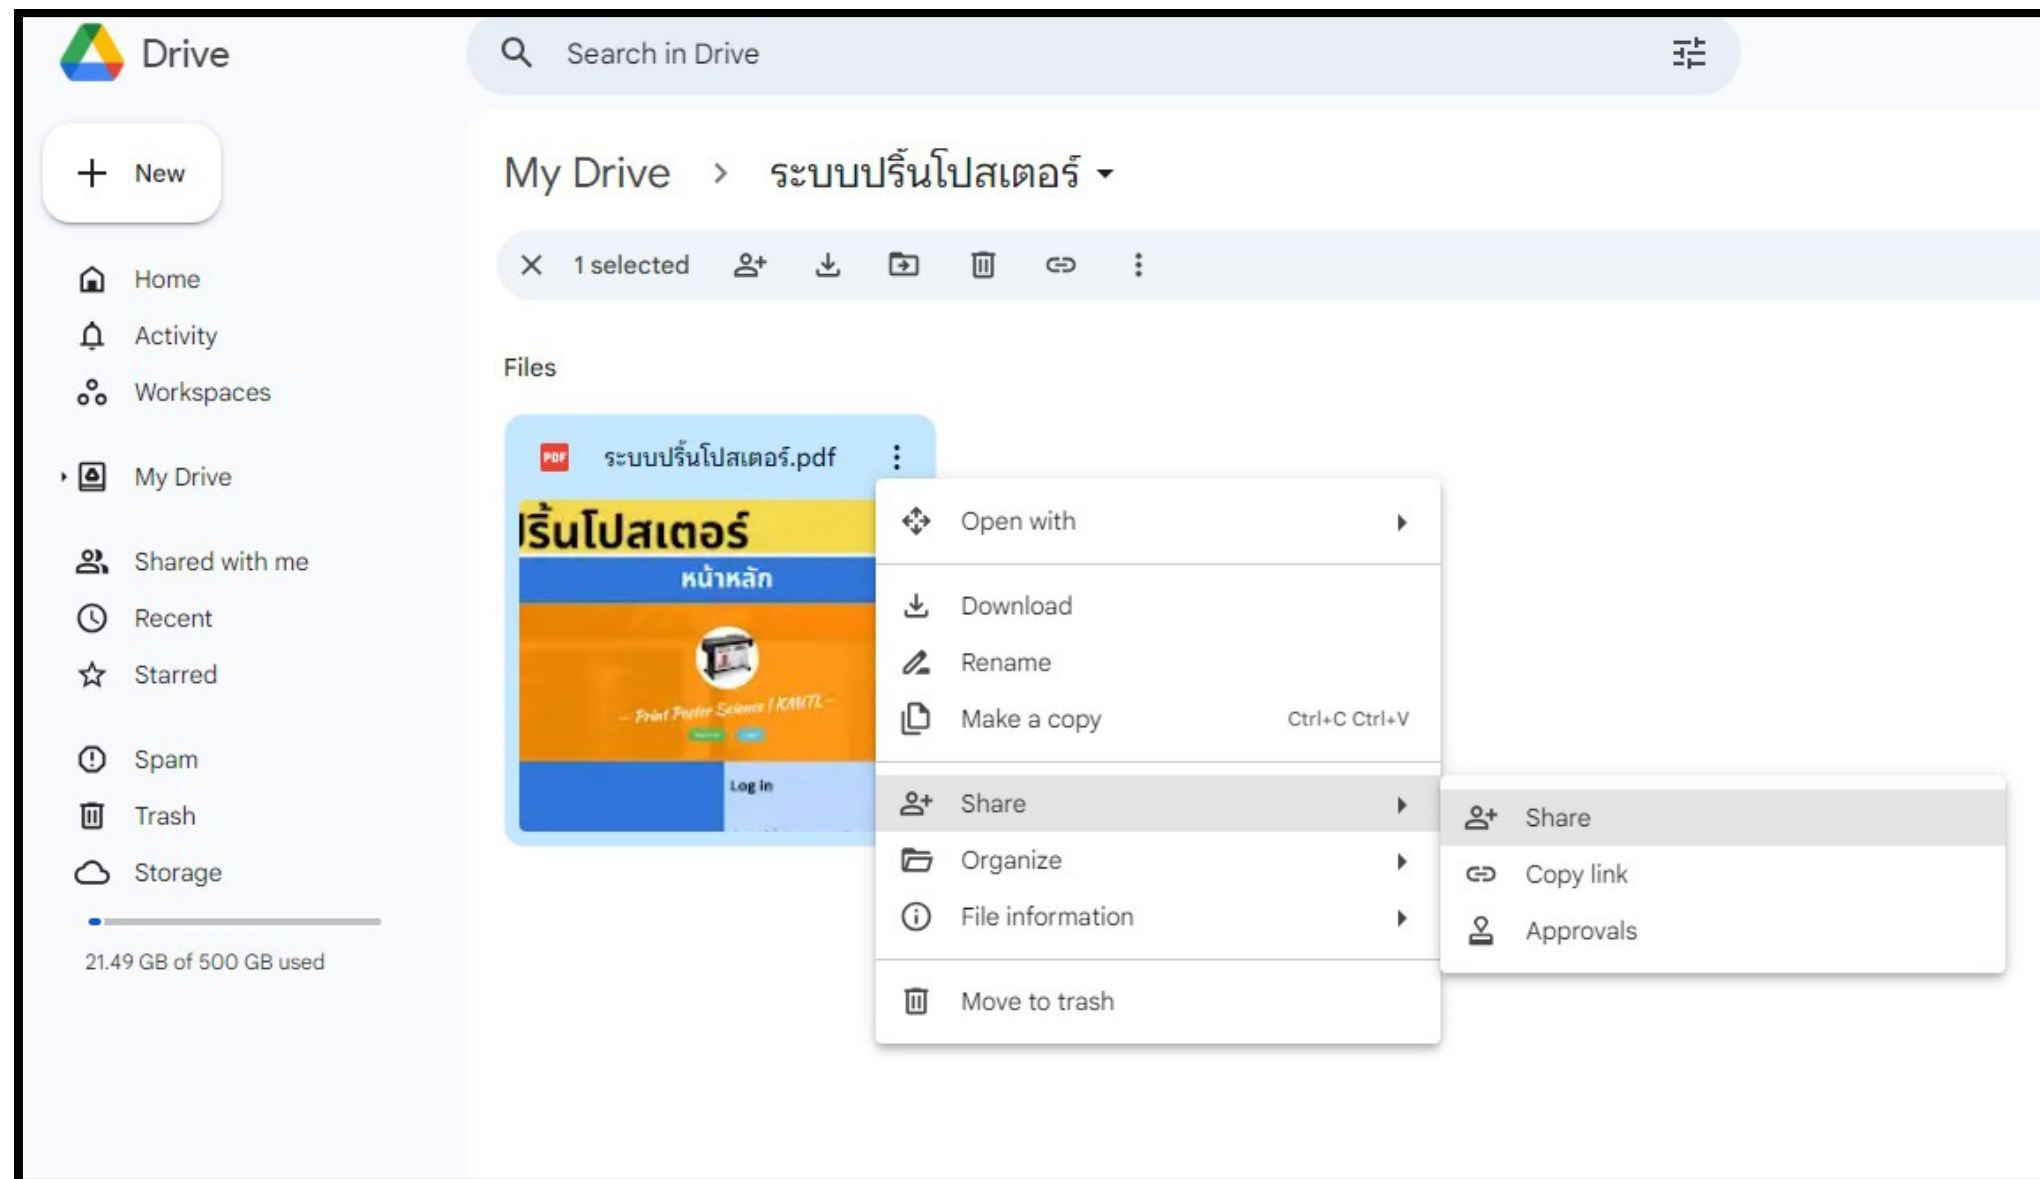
Drive

Search in Drive

New

Home
Activity
Workspaces

My Drive

Shared with me
Recent
Starred

Spam
Trash
Storage

21.49 GB of 500 GB used

My Drive > ระบบปริ้นโปสเตอร์

1 selected

Files

PDF ระบบปริ้นโปสเตอร์.pdf

ริ้นโปสเตอร์
หน้าหลัก
– Print Poster Science I KMITL –
Log in

Open with
Download
Rename
Make a copy Ctrl+C Ctrl+V
Share
Organize
File information
Move to trash

Share
Copy link
Approvals